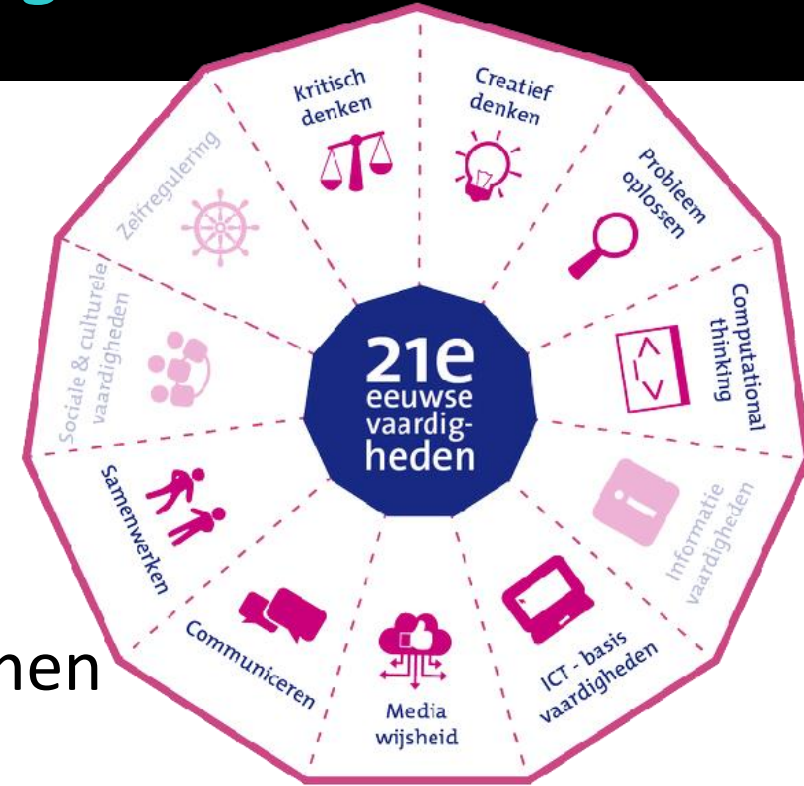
Kritisch denken

Creatief denken

Probleem oplossen

Computational thinking

Informatie vaardigheden

ICT - basis vaardigheden

Media wijsheid

Communiceren

Samenwerken

Sociale & culturele vaardigheden

Zelfregulering

21e eeuwse vaardigheden

nen